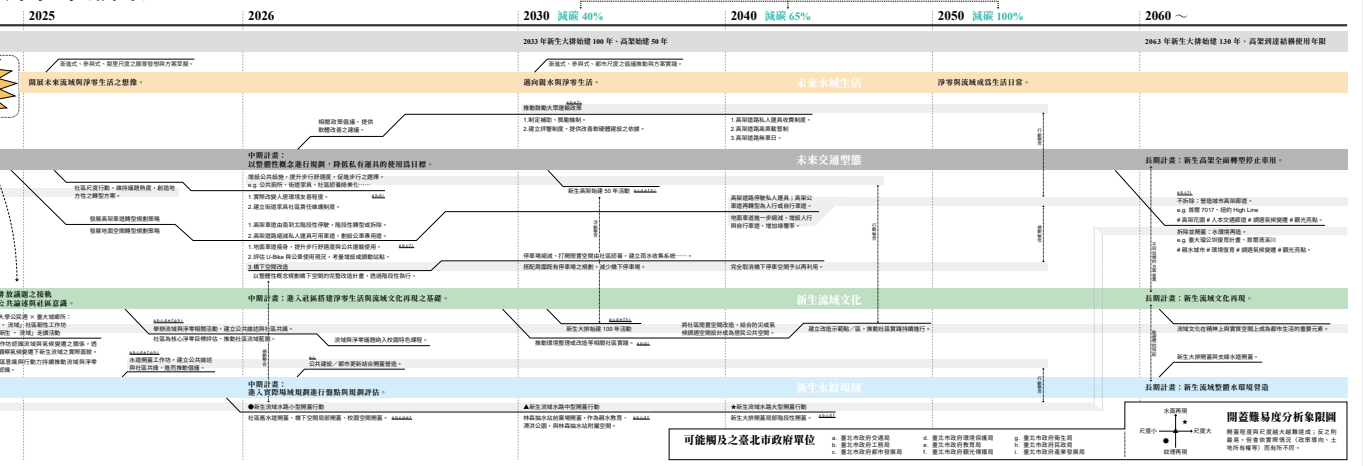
2025

2026

2030 減碳 40%

2040 減碳 65%

2050 減碳 100%

2060 ～

2033 年新生大排始建 100 年、高架始建 50 年

2063 年新生大排始建 130 年、高架到達結構使用年限

實驗式、參與式、都市尺度之願景發想與方案票選。

實驗式、參與式、都市尺度之區域推動與方案實踐。

開展未來流域與淨零生活之想像。

邁向親水與淨零生活。

未來水域生活

淨零與流域成為生活日常。

推動裝載大眾運輸經營

相關政策倡議，提供數據改善之建議。

1.制定補助、獎勵機制。
2.建立評量制度，提供改善數據標縱之依據。

1.高架道路私人運具收費制度。
2.高架道路高乘載管制
3.高架道路無車日。

中期計畫：
以整體性概念進行規劃，降低私有運具的使用為目標。

未來交通型態

長期計畫：新生高架全面轉型停止車用。

增設公共設施，提升步行舒適度，促進步行之選擇。
e.g. 公共廁所、街道家具、社區節慶綠美化……

社區尺度行動，串時端題熱度，創造地方性之轉型方案。

1.實際改變人居環境友善程度。
2.建立街道家具社區責任維護制度。

新生高架始建 50 年活動

高架道路停駛私人運具；高架公車道再轉型為人行或自行車道。

不拆除：營造城市高架綠道。
e.g. 韓國 7017、紐約 High Line
# 高架花園 # 人本交通節道 # 網週氣候變遷 # 觀光亮點。

發展高架車道轉型相關策略

發展地面空間轉型相關策略

1.高架車道由南到北階段性停駛，階段性轉型或拆除。
2.高架道路縮減私人運具可用車道，車道公車專用道。

地面車道進一步縮減，增設人行與自行車道，增加綠覆率。

拆除並開蓋：水環境再造。
e.g. 重大環公河復育計畫、首爾清溪川
# 親水城市 # 環境復育 # 網週氣候變遷 # 觀光亮點。

1.地面車道停會，提升步行舒適度與公共運輸使用。
2.評估 U-Bike 與公車使用現況，考量增設或調動站點。
3.橋下空間改造
連結整體性概念規劃橋下空間的完整改造計畫，透過階段性執行。

停車場縮減，打開閒置空間由社區經營，建立周水收集系統……。
搭配周邊既有停車場之規劃，減少橋下停車場。

完全取消橋下停車空間予以再利用。

整 救議題之推動
公 共論述與社區意識。

中期計畫：進入社區經建淨零生活與流域文化再現之基礎。

新生流域文化

長期計畫：新生流域文化再現。

大學公民週 × 臺大城鄉所：
、流域」社區創生工作坊
屬性，流域」走讀活動

作坊經過流域與氣候變遷之關係，透過探氣候變遷下新生流域之實際面貌。
區意識與行動力持續推動流域與淨零
運動。

舉辦流域與淨零相關活動，建立公共論述與社區共識。

社區為核心淨零目標評估，推動社區流域實驗。

流域與淨零議題納入校園特色課程。

新生大排始建 100 年活動

將社區閒置空間改造，結合綠色另或氣候調適空間作為水地民之公共空間。

建立改造示範點/區，推動社區實踐持續推行。

流域文化在精神上與實質空間上成為都市生活的重要元素。

水環境工作坊，建立公共論述與社區共識，推而推動擴據。

公共建設／都市更新結合與淨零管造。

推動環境整理改造等相關社區實踐。

新生大排開蓋與水綠地開發。

中期計畫：
進入實際現場規劃進行盤點與規劃評估。

新生水綠場域

長期計畫：新生城市整體水環境營造

●新生流域水路小型開蓋行動
社區水域開蓋，橋下空間局部開蓋，校園空間開蓋。

▲新生流域水路中型開蓋行動
林森公園水站與畢開辦蓋，作為親水教育，遊水公園，與林森線水站附屬空間。

★新生流域水路大型開蓋行動
新生大排開蓋與局部階段性開蓋。

可能觸及之臺北市政府單位
a. 臺北市政府交通局
b. 臺北市政府工務局
c. 臺北市政府都市發展局
d. 臺北市政府環境保護局
e. 臺北市政府教育局
f. 臺北市政府觀光傳播局
g. 臺北市政府衛生局
h. 臺北市政府民政局
i. 臺北市政府產業發展局

水面再現
尺度小
尺度大
紋理再現

開蓋難易度分析象限圖
開蓋程度與尺度越大越難達成；反之則最易。但會依實際情況（政策需向、土地所有權等）而有所不同。